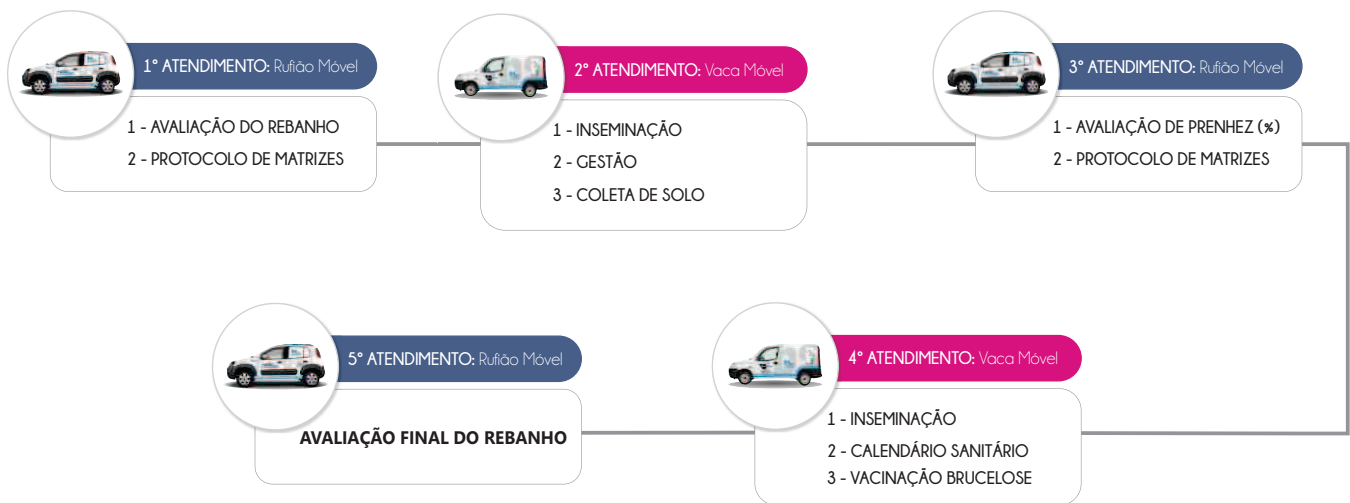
1° ATENDIMENTO: Rufião Móvel

1 - AVALIAÇÃO DO REBANHO
2 - PROTOCOLO DE MATRIZES

2° ATENDIMENTO: Vaca Móvel

1 - INSEMINAÇÃO
2 - GESTÃO
3 - COLETA DE SOLO

3° ATENDIMENTO: Rufião Móvel

1 - AVALIAÇÃO DE PRENHEZ (%)
2 - PROTOCOLO DE MATRIZES

5° ATENDIMENTO: Rufião Móvel

AVALIAÇÃO FINAL DO REBANHO

4° ATENDIMENTO: Vaca Móvel

1 - INSEMINAÇÃO
2 - CALENDÁRIO SANITÁRIO
3 - VACINAÇÃO BRUCELOSE